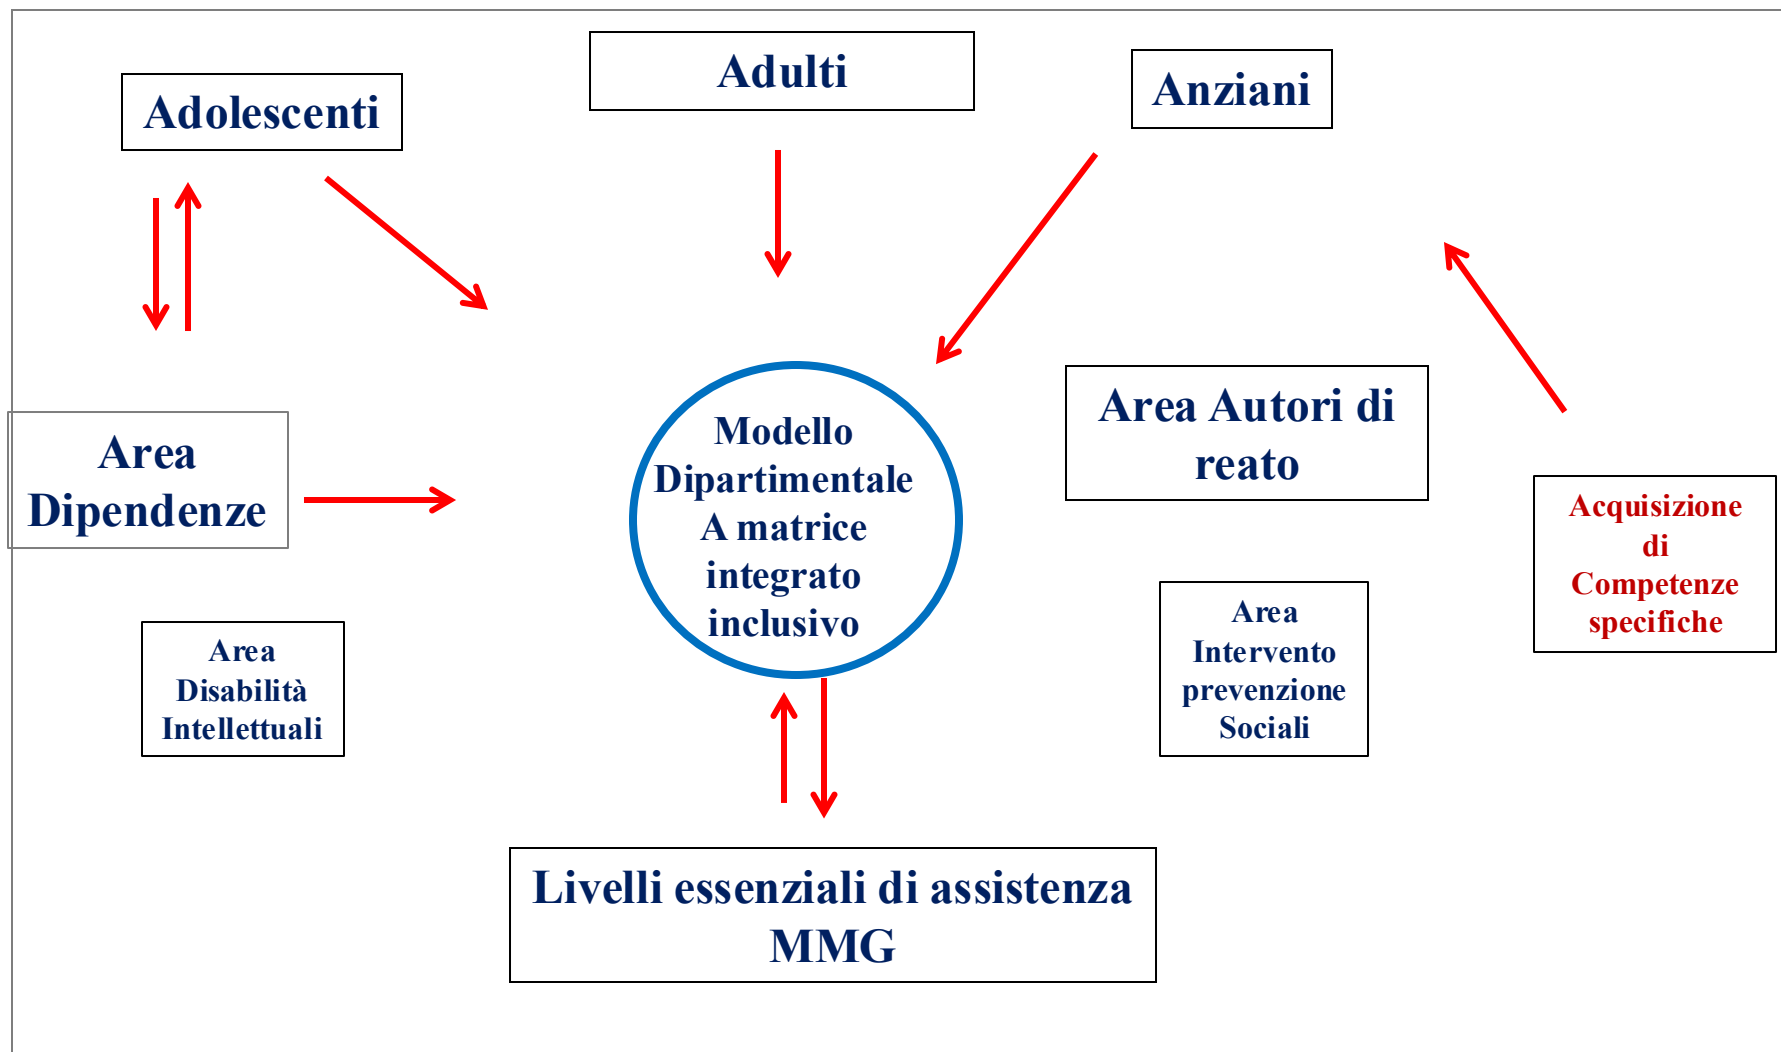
Adolescenti

Adulti

Anziani

Area Dipendenze

Modello Dipartimentale A matrice integrato inclusivo

Area Autori di reato

Acquisizione di Competenze specifiche

Area Disabilità Intellettuali

Area Intervento prevenzione Sociali

Livelli essenziali di assistenza MMG